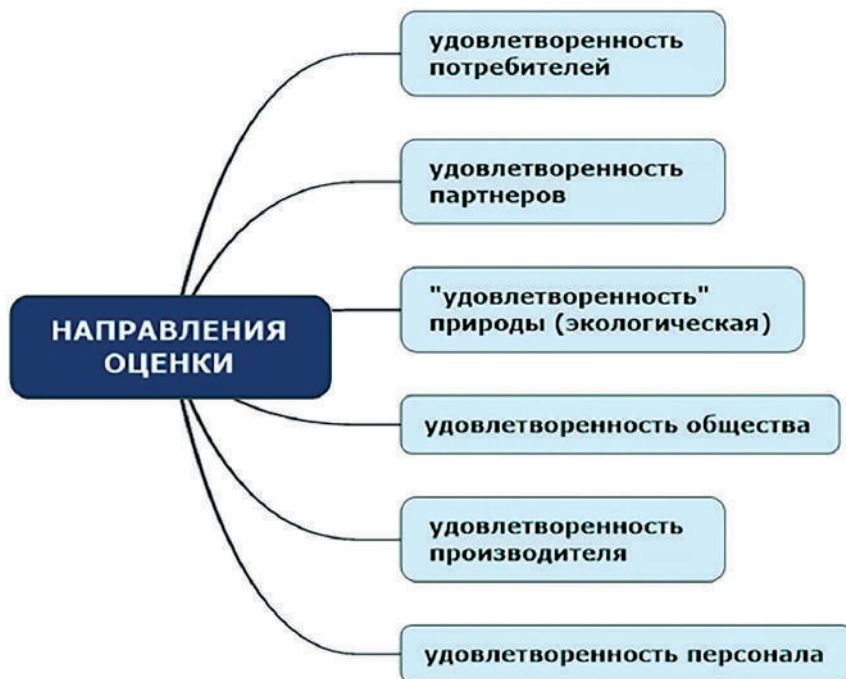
НАПРАВЛЕНИЯ ОЦЕНКИ

удовлетворенность потребителей

удовлетворенность партнеров

"удовлетворенность" природы (экологическая)

удовлетворенность общества

удовлетворенность производителя

удовлетворенность персонала